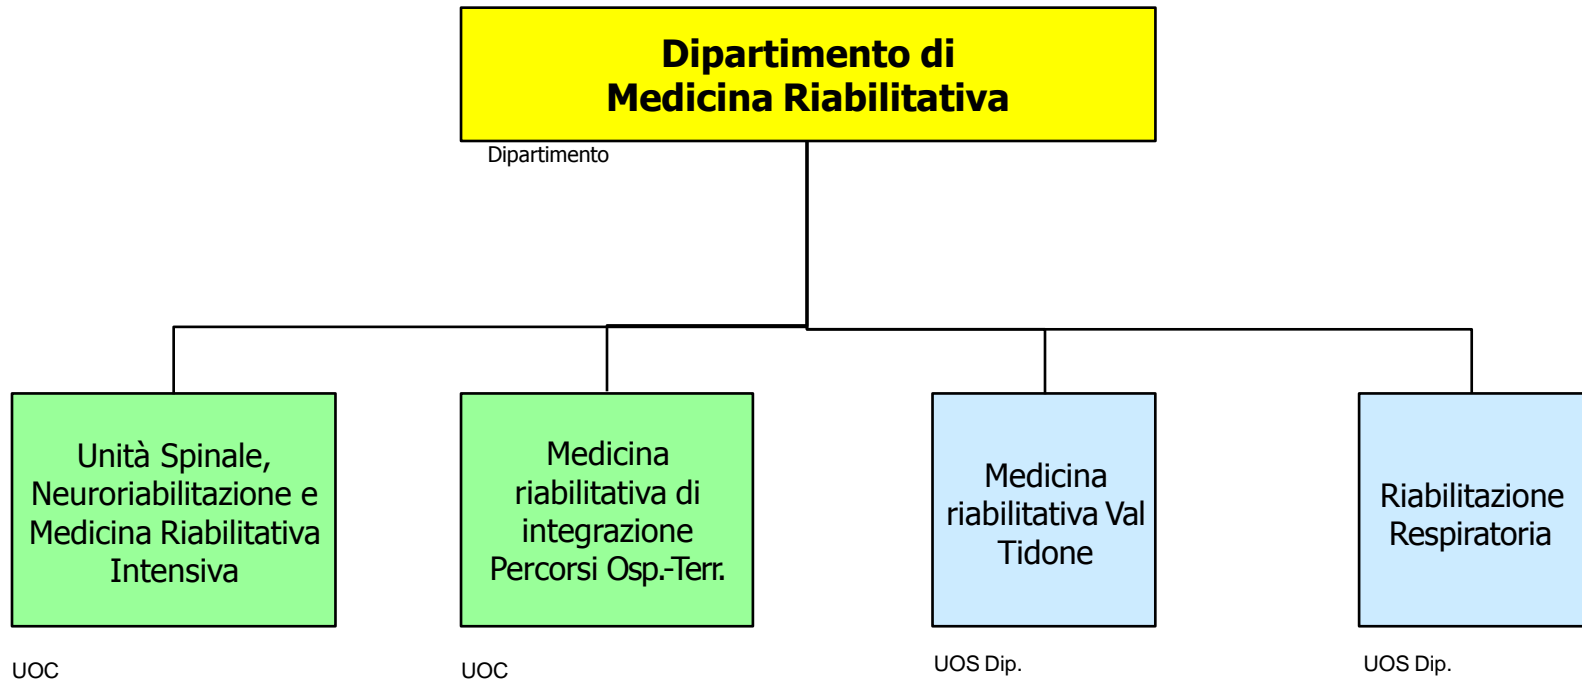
Dipartimento di
Medicina Riabilitativa

Dipartimento

Unità Spinale, Neuroriabilitazione e Medicina Riabilitativa Intensiva

UOC

Medicina riabilitativa di integrazione Percorsi Osp.-Terr.

UOC

Medicina riabilitativa Val Tidone

UOS Dip.

Riabilitazione Respiratoria

UOS Dip.